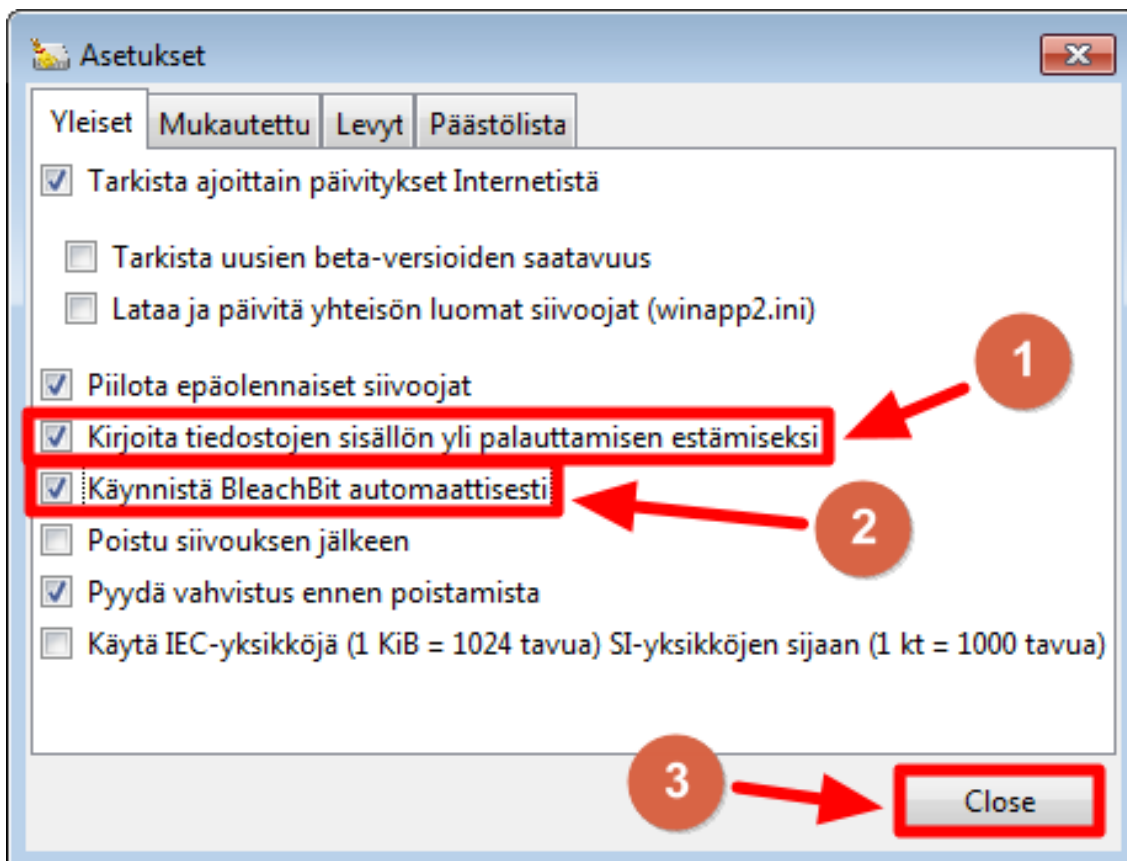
Asetukset

Yleiset | Mukautettu | Levyt | Päästölista

Tarkista ajoittain päivitykset Internetistä

Tarkista uusien beta-versioiden saatavuus

Lataa ja päivitä yhteisön luomat siivoojat (winapp2.ini)

Piilota epäolennaiset siivoojat

Kirjoita tiedostojen sisällön yli palauttamisen estämiseksi

Käynnistä BleachBit automaattisesti

Poistu siivouksen jälkeen

Pyydä vahvistus ennen poistamista

Käytä IEC-yksikköjä (1 KiB = 1024 tavua) SI-yksikköjen sijaan (1 kt = 1000 tavua)

1

2

3

Close